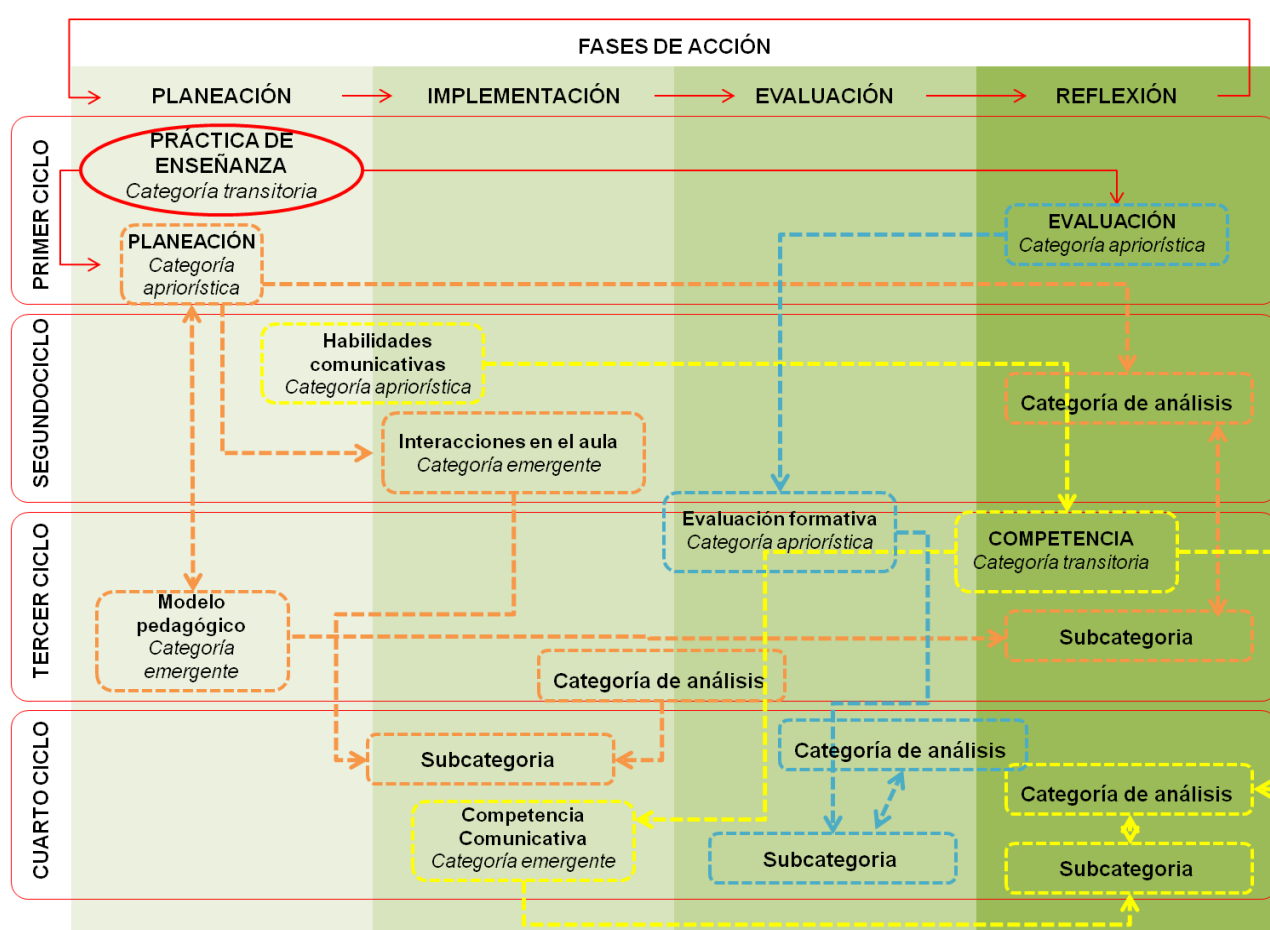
FASES DE ACCIÓN

PLANEACIÓN

IMPLEMENTACIÓN

EVALUACIÓN

REFLEXIÓN

PRIMER CICLO

PRÁCTICA DE ENSEÑANZA
Categoría transitoria

PLANEACIÓN
Categoría apriorística

EVALUACIÓN
Categoría apriorística

SEGUNDOCICLO

Habilidades comunicativas
Categoría apriorística

Categoría de análisis

Interacciones en el aula
Categoría emergente

TERCER CICLO

Evaluación formativa
Categoría apriorística

COMPETENCIA
Categoría transitoria

Modelo pedagógico
Categoría emergente

Subcategoria

Categoría de análisis

CUARTO CICLO

Subcategoria

Categoría de análisis

Categoría de análisis

Competencia Comunicativa
Categoría emergente

Subcategoria

Subcategoria